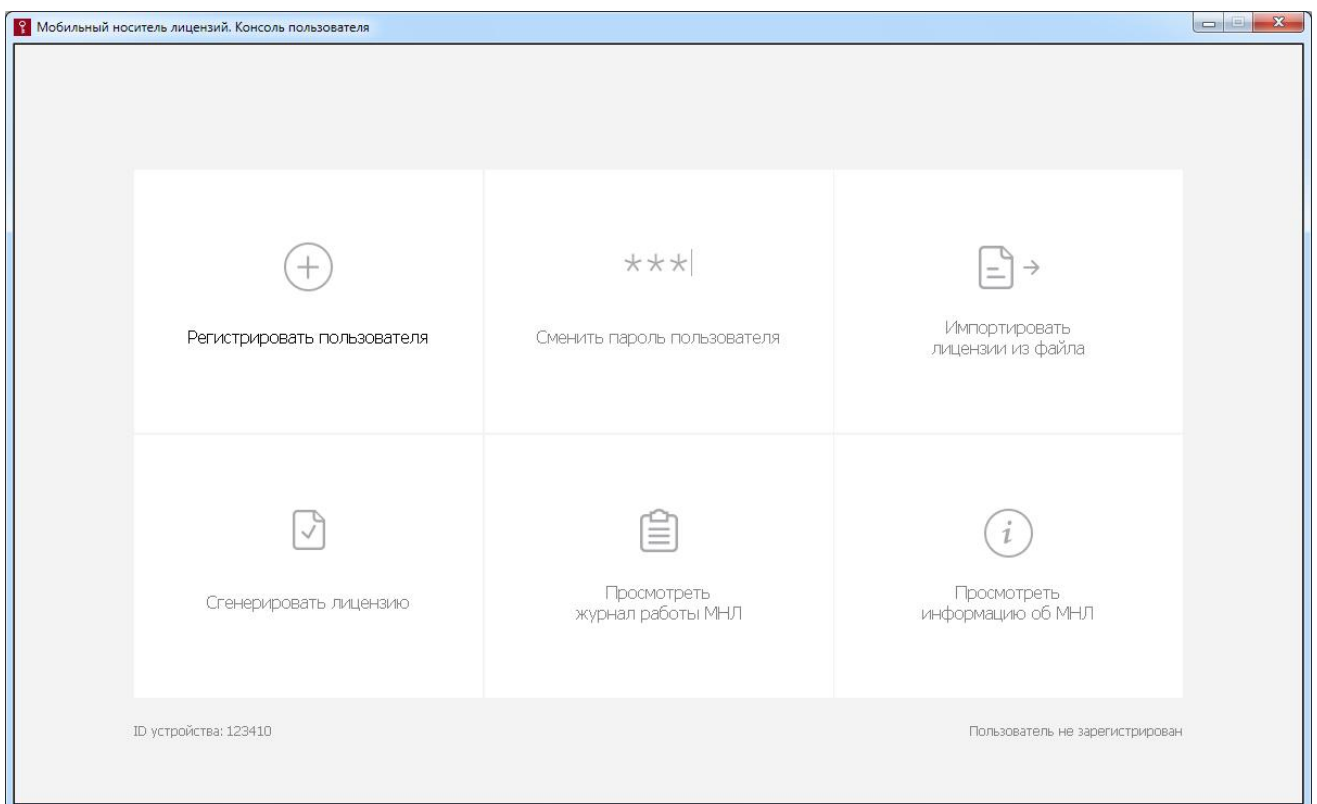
Мобильный носитель лицензий. Консоль пользователя

Регистрировать пользователя

***

Сменить пароль пользователя

Импортировать лицензии из файла

Сгенерировать лицензию

Просмотреть журнал работы МНЛ

Просмотреть информацию об МНЛ

ID устройства: 123410

Пользователь не зарегистрирован